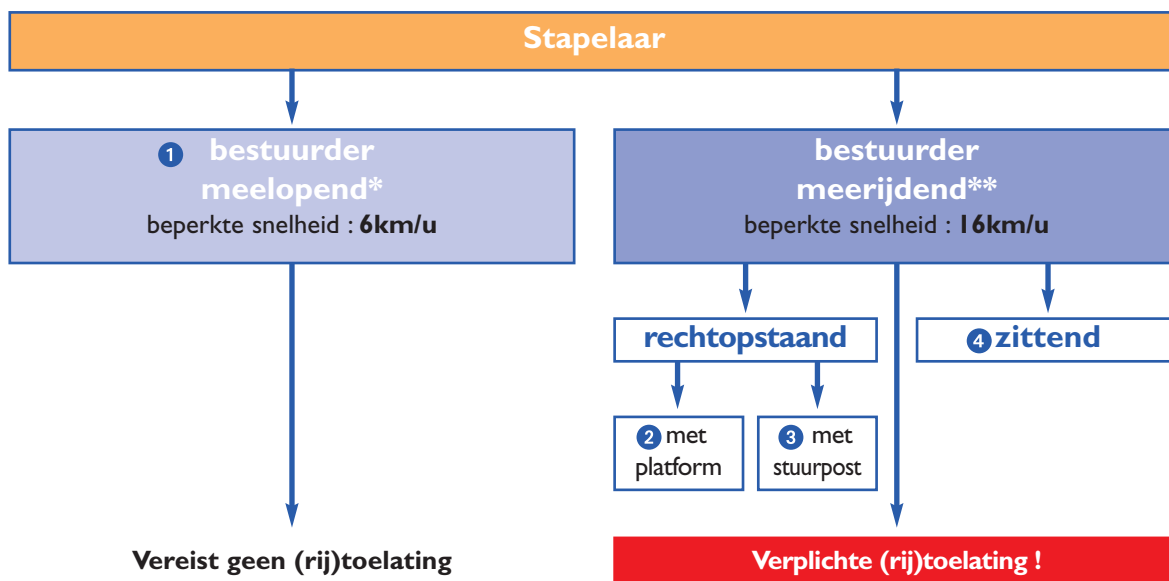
Stapelaar

1 bestuurder meelopend*
beperkte snelheid : **6km/u**

bestuurder meerijdend**
beperkte snelheid : **16km/u**

rechtopstaand

4 zittend

2 met platform

3 met stuurpost

Vereist geen (rij)toelating

Verplichte (rij)toelating !